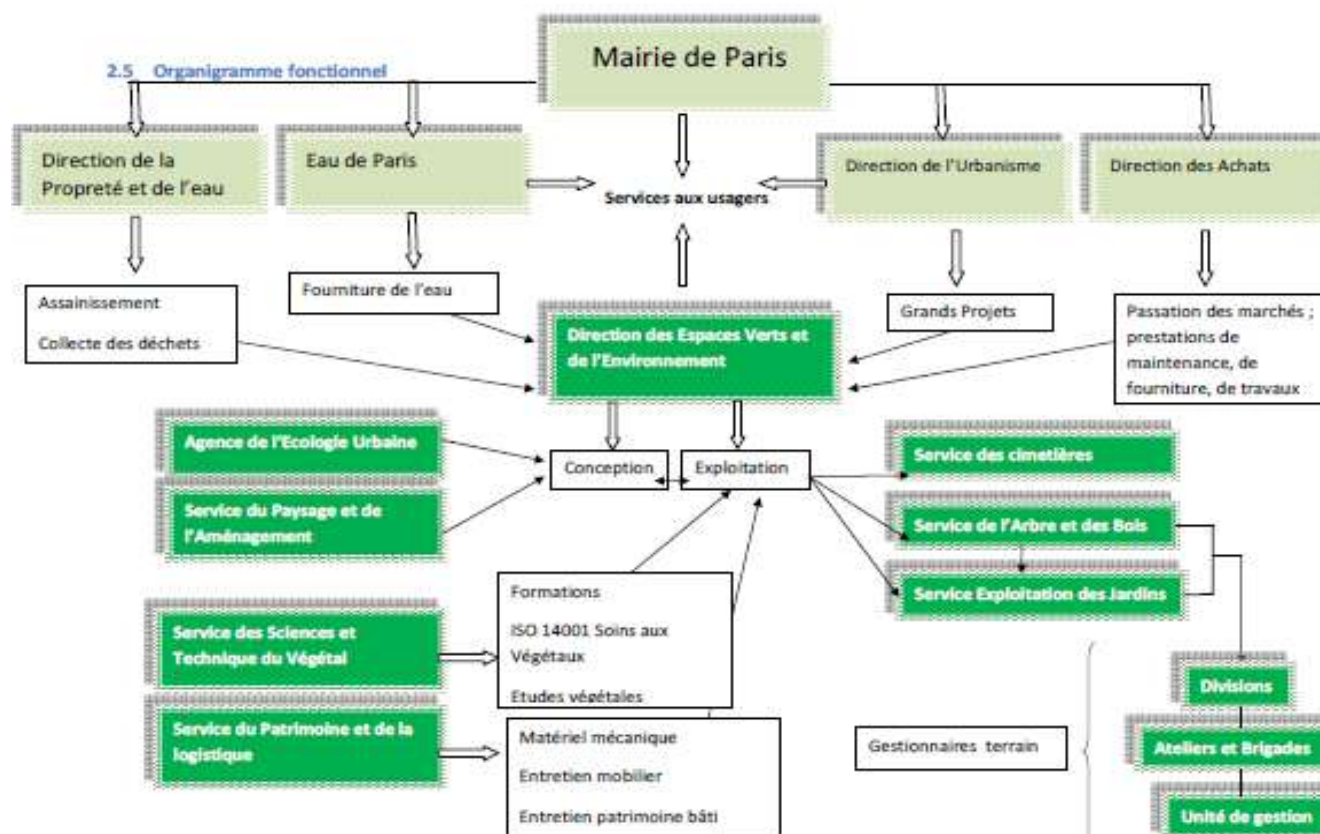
2.5 Organigramme fonctionnel

Mairie de Paris

Direction de la Propreté et de l'eau

Eau de Paris

Services aux usagers

Direction de l'Urbanisme

Direction des Achats

Assainissement

Collecte des déchets

Fourniture de l'eau

Direction des Espaces Verts et de l'Environnement

Grands Projets

Passation des marchés ; prestations de maintenance, de fourniture, de travaux

Agence de l'Ecologie Urbaine

Conception

Exploitation

Service des cimetières

Service du Paysage et de l'Aménagement

Service de l'Arbre et des Bois

Service Exploitation des Jardins

Formations

ISO 14001 Soins aux Végétaux

Etudes végétales

Service des Sciences et Technique du Végétal

Divisions

Service du Patrimoine et de la logistique

Matériel mécanique

Entretien mobilier

Entretien patrimoine bâti

Gestionnaires terrain

Ateliers et Brigades

Unité de gestion